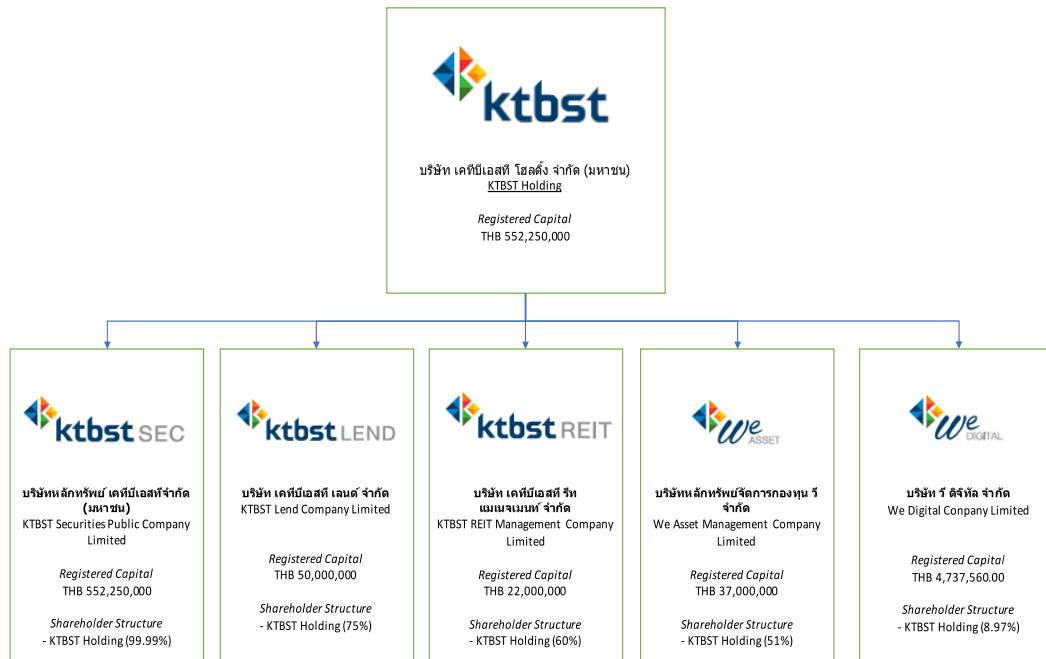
ktbst

บริษัท เคทีบีเอสที โฮลดิ้ง จำกัด (มหาชน)
KTBST Holding

Registered Capital
THB 552,250,000

ktbst SEC

บริษัทหลักทรัพย์ เคทีบีเอสทีจำกัด (มหาชน)
KTBST Securities Public Company Limited

Registered Capital
THB 552,250,000

Shareholder Structure
- KTBST Holding (99.99%)

ktbst LEND

บริษัท เคทีบีเอสที เลนด์ จำกัด
KTBST Lend Company Limited

Registered Capital
THB 50,000,000

Shareholder Structure
- KTBST Holding (75%)

ktbst REIT

บริษัท เคทีบีเอสที รีท แมเนจเมนท์ จำกัด
KTBST REIT Management Company Limited

Registered Capital
THB 22,000,000

Shareholder Structure
- KTBST Holding (60%)

We ASSET

บริษัทหลักทรัพย์จัดการกองทุน วี จำกัด
We Asset Management Company Limited

Registered Capital
THB 37,000,000

Shareholder Structure
- KTBST Holding (51%)

We DIGITAL

บริษัท วี ดิจิทัล จำกัด
We Digital Conpany Limited

Registered Capital
THB 4,737,560.00

Shareholder Structure
- KTBST Holding (8.97%)